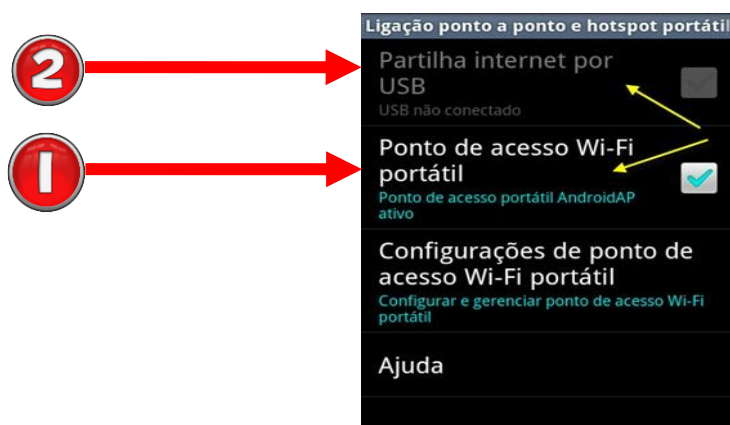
2

1

Ligação ponto a ponto e hotspot portátil

Partilha internet por USB
USB não conectado

Ponto de acesso Wi-Fi portátil
Ponto de acesso portátil AndroidAP ativo

Configurações de ponto de acesso Wi-Fi portátil
Configurar e gerenciar ponto de acesso Wi-Fi portátil

Ajuda